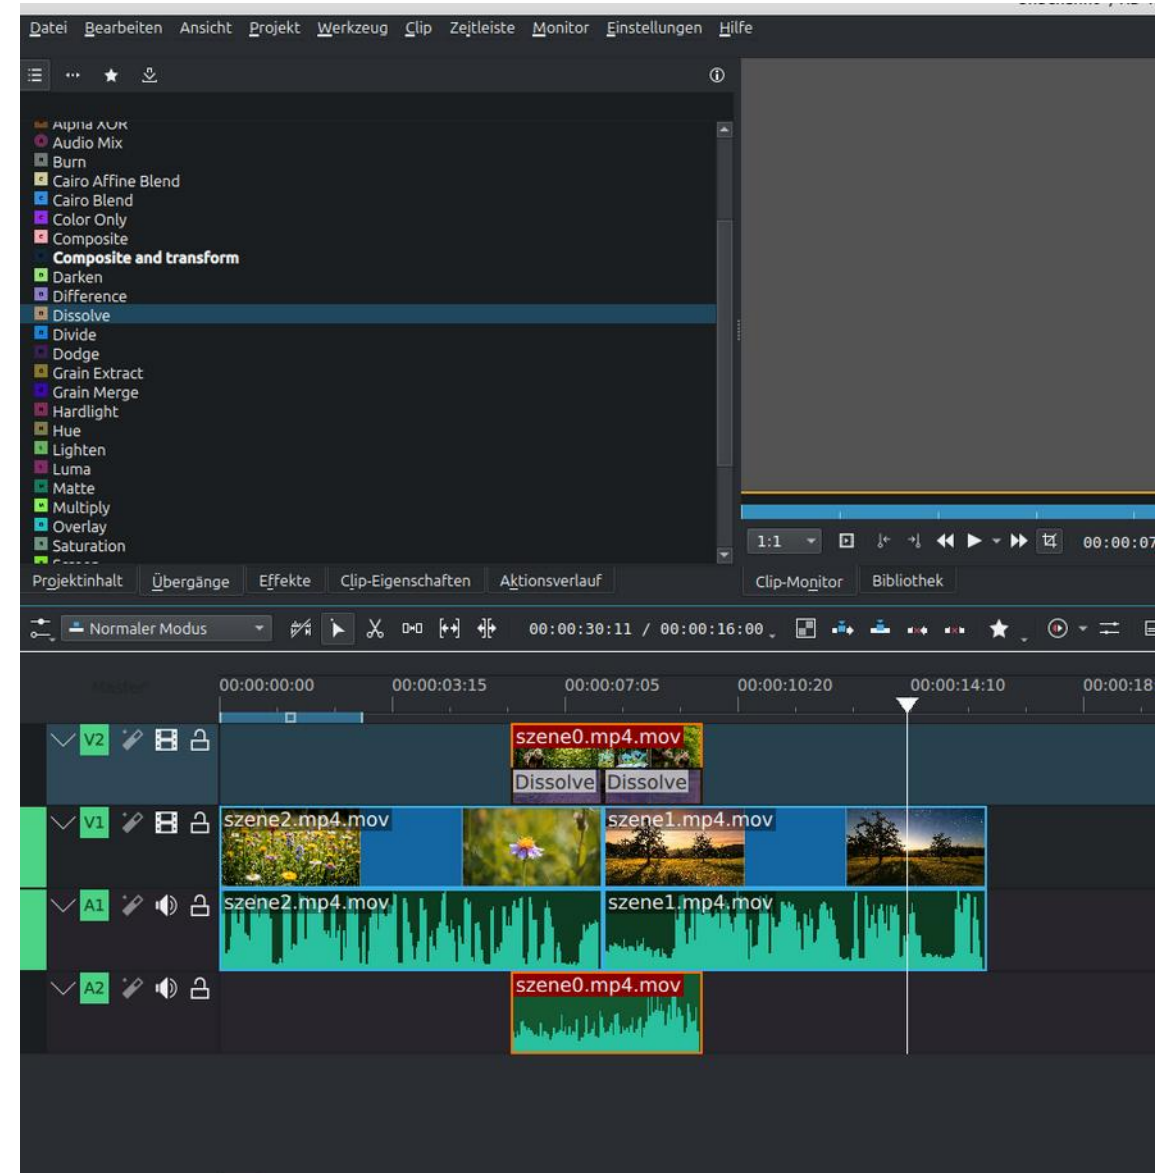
Datei Bearbeiten Ansicht Projekt Werkzeug Clip Zeitleiste Monitor Einstellungen Hilfe

Alpha XOR
Audio Mix
Burn
Cairo Affine Blend
Cairo Blend
Color Only
Composite
Composite and transform
Darken
Difference
Dissolve
Divide
Dodge
Grain Extract
Grain Merge
Hardlight
Hue
Lighten
Luma
Matte
Multiply
Overlay
Saturation

1:1 00:00:07

Projektinhalt Übergänge Effekte Clip-Eigenschaften Aktionsverlauf Clip-Monitor Bibliothek

Normaler Modus 00:00:30:11 / 00:00:16:00

Master 00:00:00:00 00:00:03:15 00:00:07:05 00:00:10:20 00:00:14:10 00:00:18

V2 szene0.mp4.mov Dissolve Dissolve
V1 szene2.mp4.mov szene1.mp4.mov
A1 szene2.mp4.mov szene1.mp4.mov
A2 szene0.mp4.mov